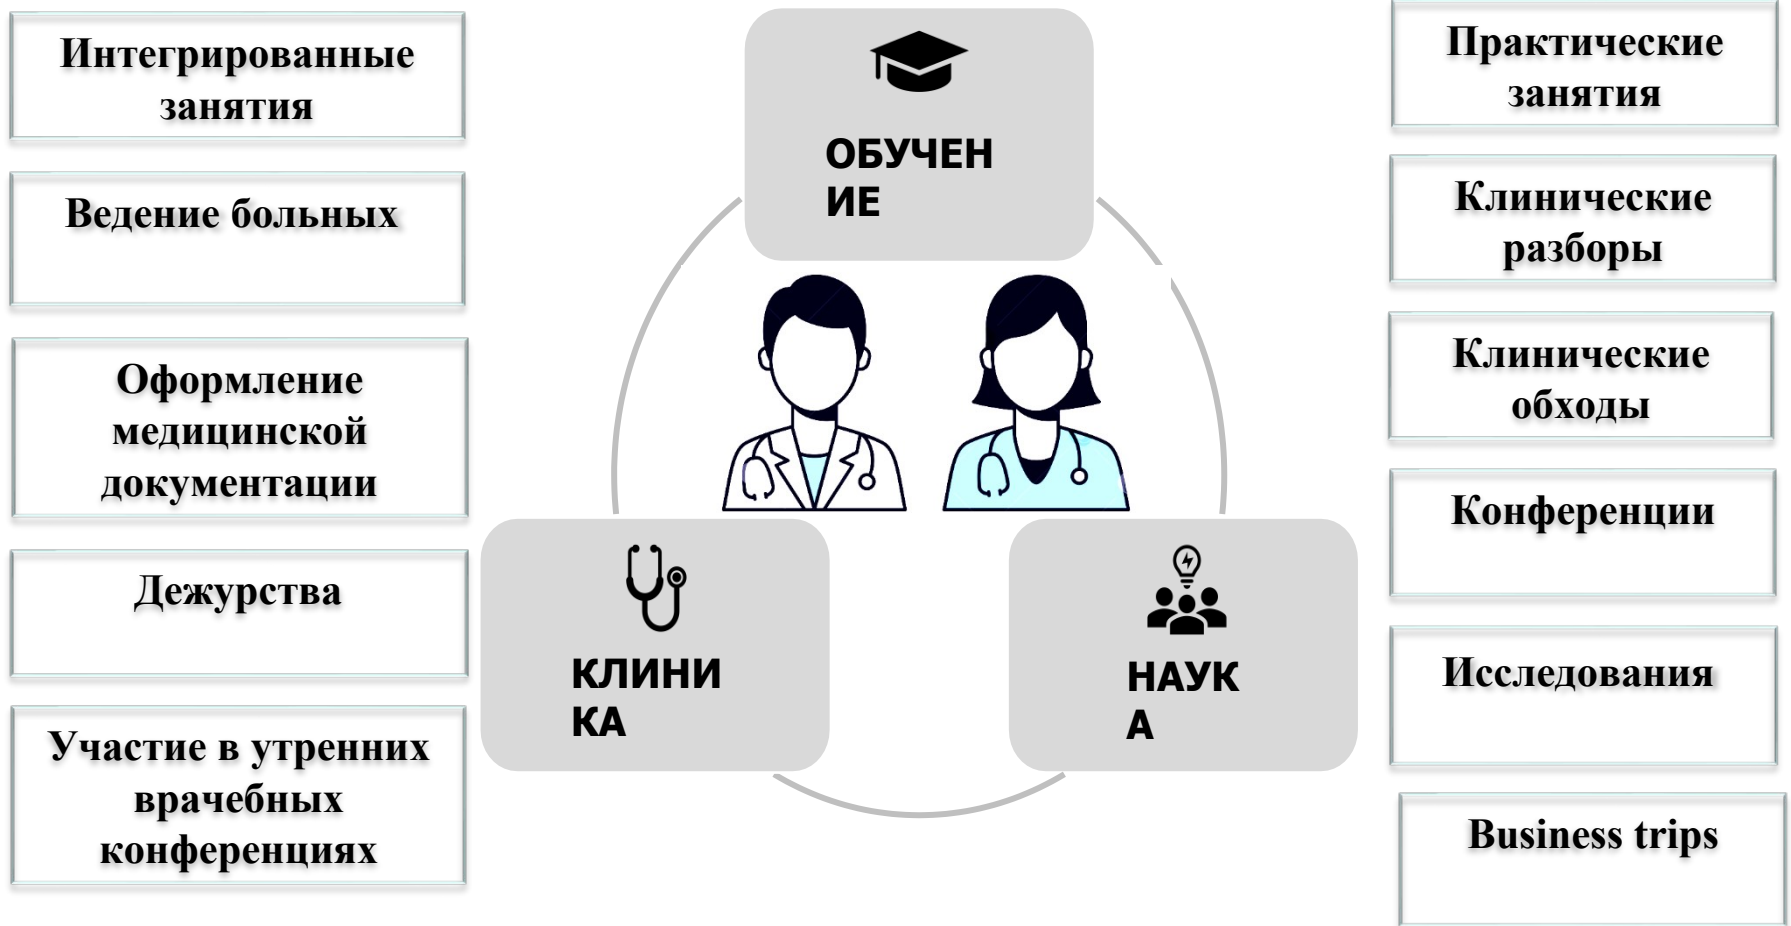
Интегрированные занятия

Ведение больных

Оформление медицинской документации

Дежурства

Участие в утренних врачебных конференциях

ОБУЧЕН
ИЕ

КЛИНИ
КА

НАУК
А

Практические занятия

Клинические разборы

Клинические обходы

Конференции

Исследования

Business trips